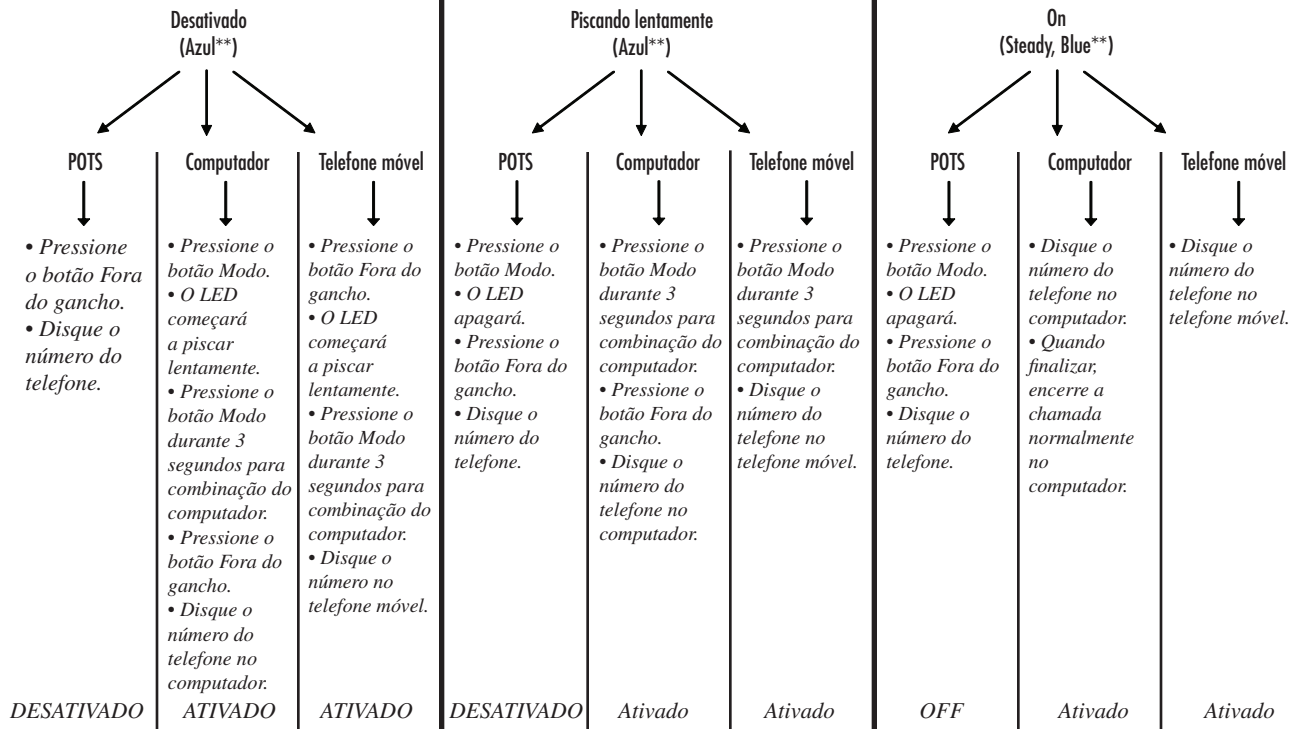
Desativado
(Azul**)

POTS

• Pressione o botão Fora do gancho.
• Disque o número do telefone.

DESATIVADO

Computador

• Pressione o botão Modo.
• O LED começará a piscar lentamente.
• Pressione o botão Modo durante 3 segundos para combinação do computador.
• Pressione o botão Fora do gancho.
• Disque o número do telefone no computador.

ATIVADO

Telefone móvel

• Pressione o botão Fora do gancho.
• O LED começará a piscar lentamente.
• Pressione o botão Modo durante 3 segundos para combinação do computador.
• Disque o número no telefone móvel.

ATIVADO

Piscando lentamente
(Azul**)

POTS

• Pressione o botão Modo.
• O LED apagará.
• Pressione o botão Fora do gancho.
• Disque o número do telefone.

DESATIVADO

Computador

• Pressione o botão Modo durante 3 segundos para combinação do computador.
• Pressione o botão Fora do gancho.
• Disque o número do telefone no computador.

Ativado

Telefone móvel

• Pressione o botão Modo durante 3 segundos para combinação do computador.
• Disque o número do telefone no telefone móvel.

Ativado

On
(Steady, Blue**)

POTS

• Pressione o botão Modo.
• O LED apagará.
• Pressione o botão Fora do gancho.
• Disque o número do telefone.

OFF

Computador

• Disque o número do telefone no computador.
• Quando finalizar, encerre a chamada normalmente no computador.

Ativado

Telefone móvel

• Disque o número do telefone no telefone móvel.

Ativado